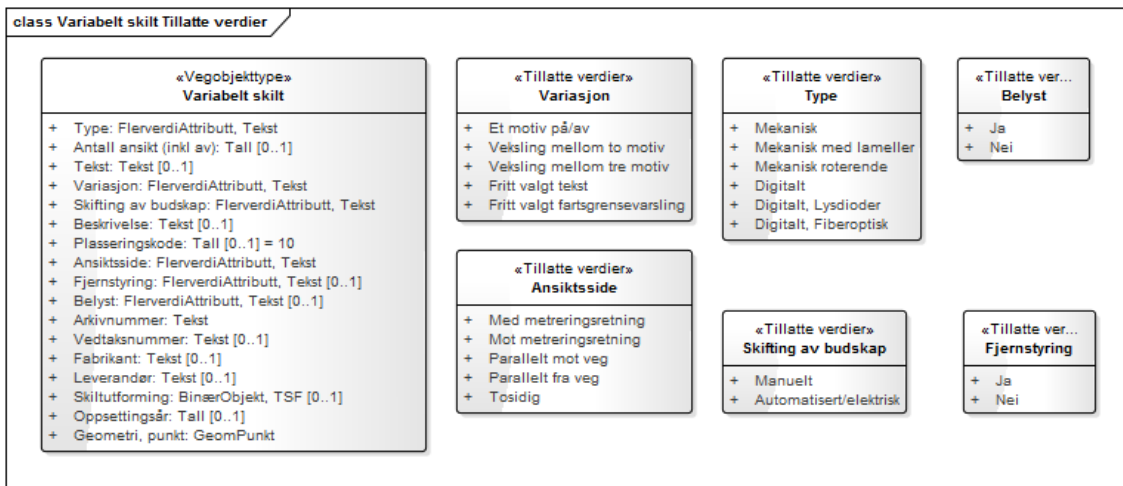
class Variabelt skilt Tillatte verdier

«Vegobjekttype»
Variabelt skilt

+ Type: FlerverdiAttributt, Tekst
+ Antall ansikt (inkl av): Tall [0..1]
+ Tekst: Tekst [0..1]
+ Variasjon: FlerverdiAttributt, Tekst
+ Skifting av budskap: FlerverdiAttributt, Tekst
+ Beskrivelse: Tekst [0..1]
+ Plasseringskode: Tall [0..1] = 10
+ Ansiktsside: FlerverdiAttributt, Tekst
+ Fjernstyring: FlerverdiAttributt, Tekst [0..1]
+ Belyst: FlerverdiAttributt, Tekst [0..1]
+ Arkivnummer: Tekst
+ Vedtaksnummer: Tekst [0..1]
+ Fabrikant: Tekst [0..1]
+ Leverandør: Tekst [0..1]
+ Skiltutforming: BinærObjekt, TSF [0..1]
+ Oppsettingsår: Tall [0..1]
+ Geometri, punkt: GeomPunkt

«Tillatte verdier»
Variasjon

+ Et motiv på/av
+ Veksling mellom to motiv
+ Veksling mellom tre motiv
+ Fritt valgt tekst
+ Fritt valgt fartsgrensevarsling

«Tillatte verdier»
Type

+ Mekanisk
+ Mekanisk med lameller
+ Mekanisk roterende
+ Digitalt
+ Digitalt, Lysdioder
+ Digitalt, Fiberoptisk

«Tillatte ver...
Belyst

+ Ja
+ Nei

«Tillatte verdier»
Ansiktsside

+ Med metreringsretning
+ Mot metreringsretning
+ Parallelt mot veg
+ Parallelt fra veg
+ Tosidig

«Tillatte verdier»
Skifting av budskap

+ Manuelt
+ Automatisert/elektrisk

«Tillatte ver...
Fjernstyring

+ Ja
+ Nei